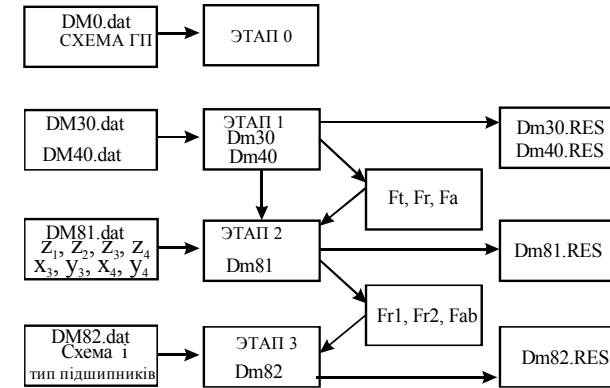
DM0.dat
СХЕМА ГП

ЭТАП 0

DM30.dat
DM40.dat

ЭТАП 1
Dm30
Dm40

Dm30.RES
Dm40.RES

Ft, Fr, Fa

DM81.dat
$z_1, z_2, z_3, z_4$
$x_3, y_3, x_4, y_4$

ЭТАП 2
Dm81

Dm81.RES

Fr1, Fr2, Fab

DM82.dat
Схема 1
тип підшипників

ЭТАП 3
Dm82

Dm82.RES